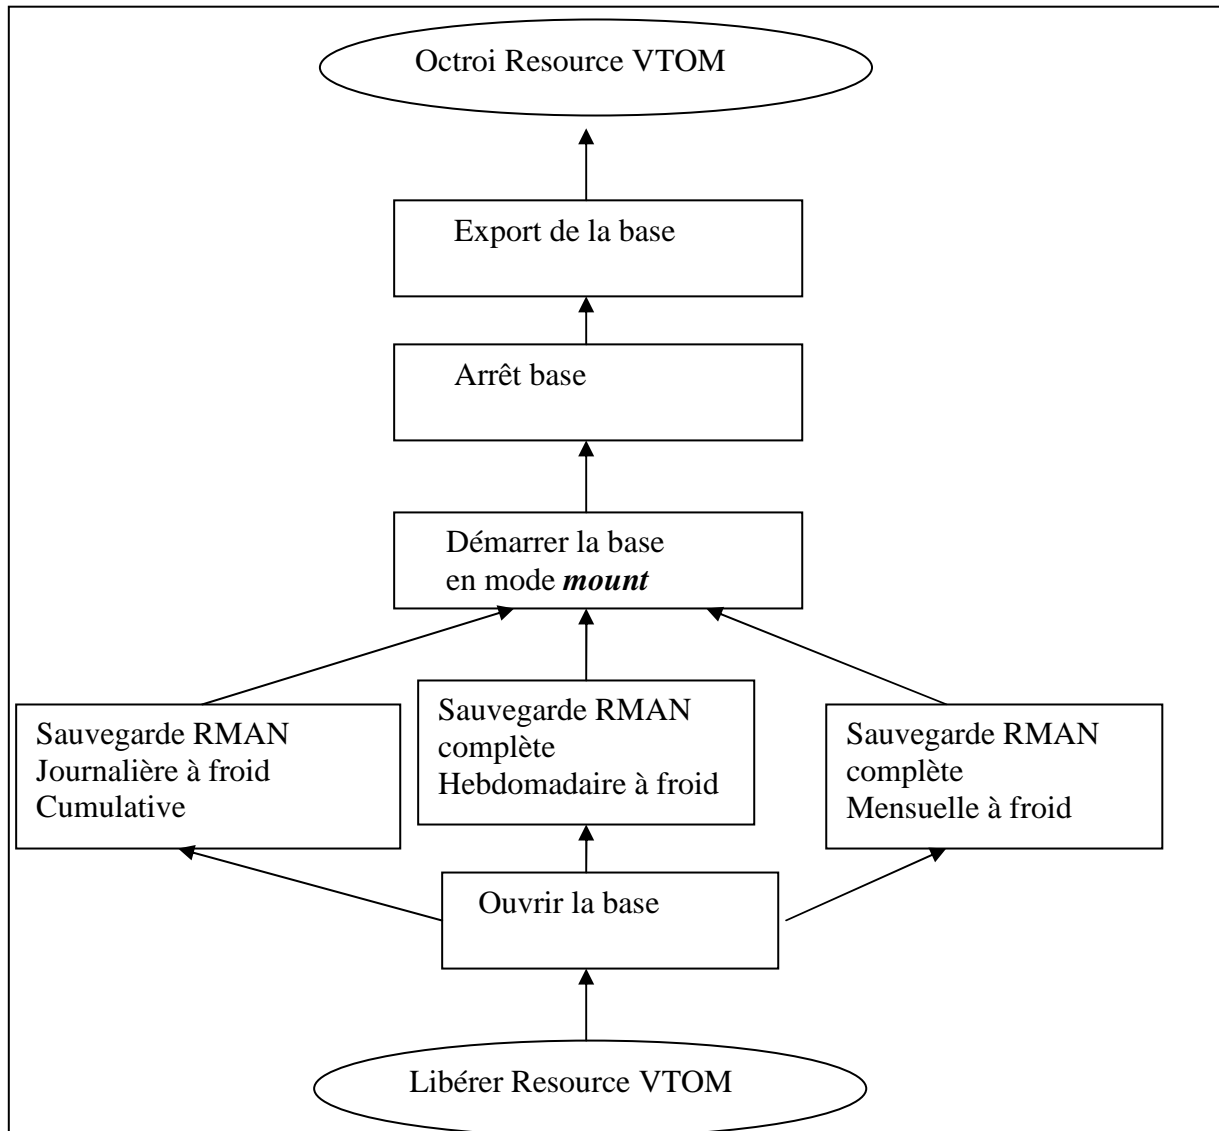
Octroi Resource VTOM

Export de la base

Arrêt base

Démarrer la base en mode ***mount***

Sauvegarde RMAN Journalière à froid Cumulative

Sauvegarde RMAN complète Hebdomadaire à froid

Sauvegarde RMAN complète Mensuelle à froid

Ouvrir la base

Libérer Resource VTOM